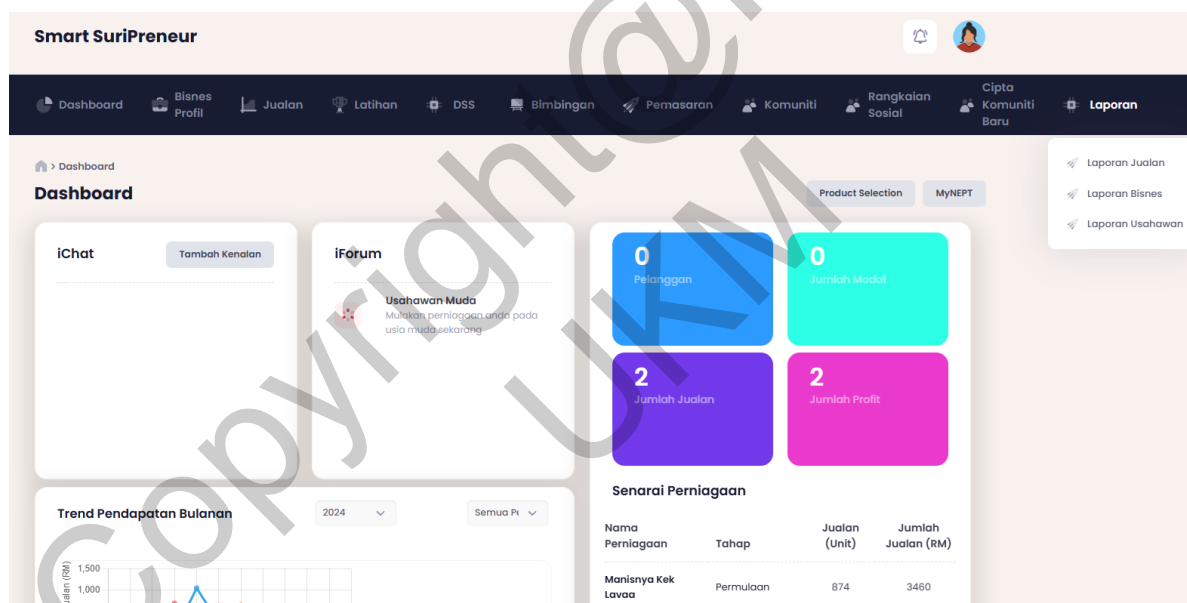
Smart SuriPreneur

Dashboard Bisnes Profil Jualan Latihan DSS Bimbingan Pemasaran Komuniti Rangkaian Sosial Cipta Komuniti Baru Laporan

Laporan Jualan
Laporan Bisnes
Laporan Usahawan

> Dashboard

Dashboard

Product Selection MyNEPT

iChat
Tambah Kenalan

iForum

Usahawan Muda
Mulakan perniagaan anda pada usia muda sekarang

0
Pelanggan

0
Jumlah Modal

2
Jumlah Jualan

2
Jumlah Profit

Senarai Perniagaan

| Nama Perniagaan | Tahap | Jualan (Unit) | Jumlah Jualan (RM) |
|---|---|---|---|
| Manisnya Kek Lavaa | Permulaan | 874 | 3460 |

Trend Pendapatan Bulanan
2024
Semua Pe

ualan (RM)
1,500
1,000

Copyright@UKM